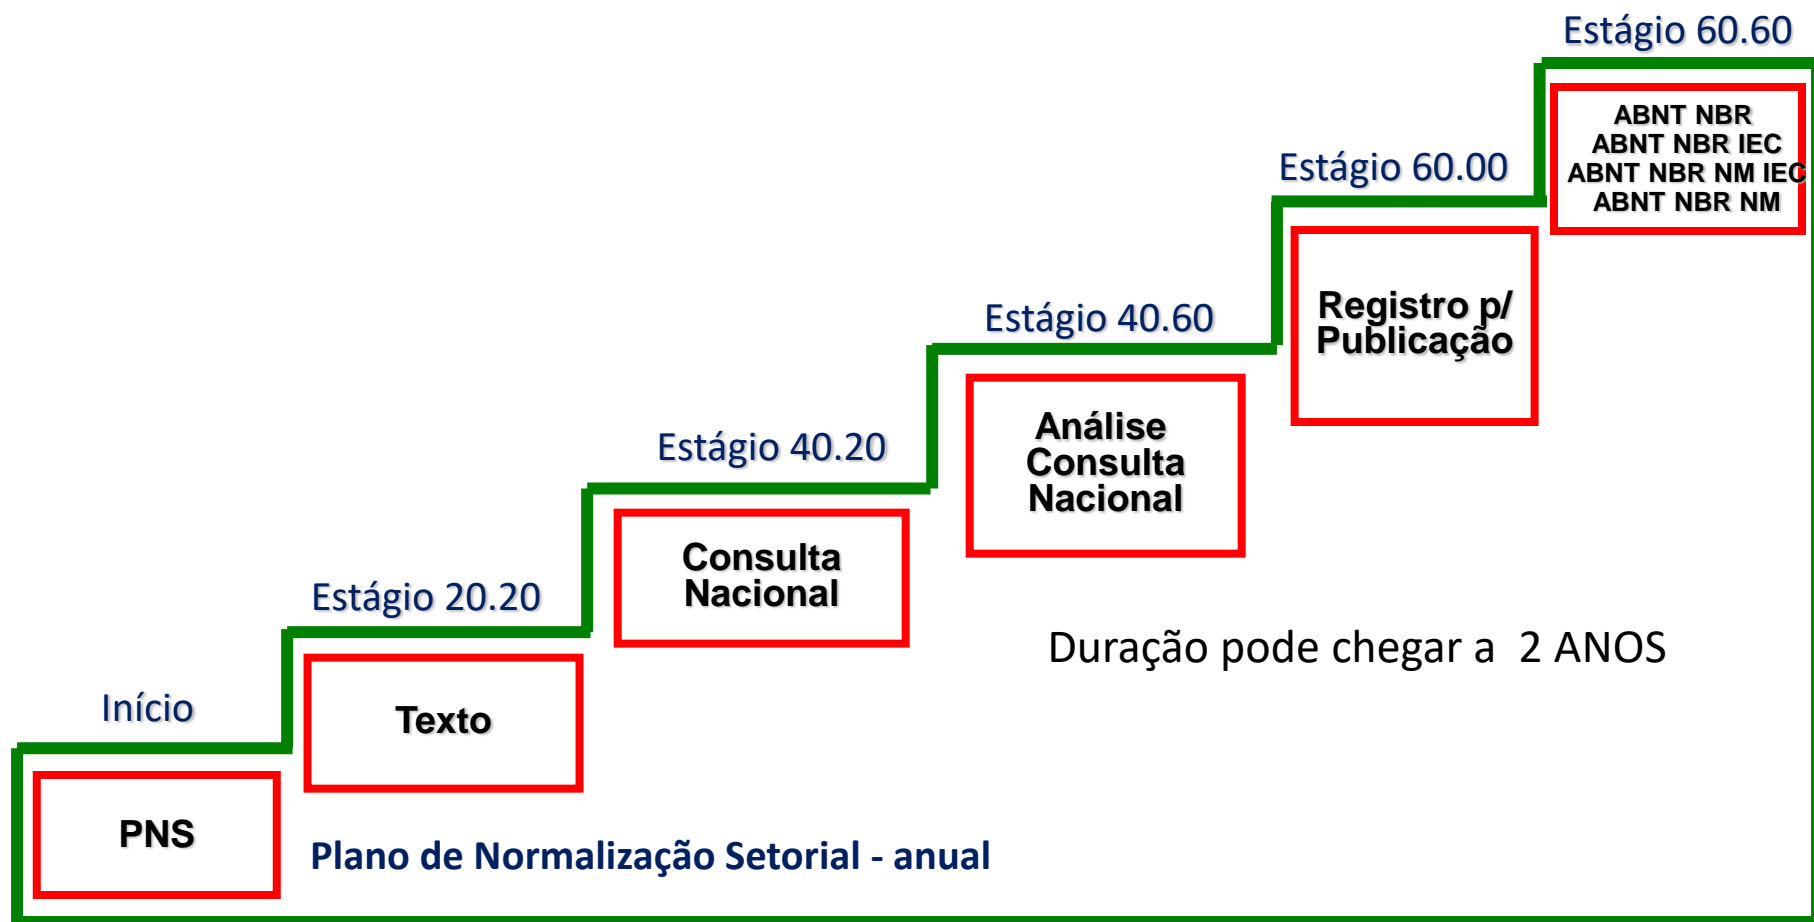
Início

PNS

Estágio 20.20

Texto

Estágio 40.20

Consulta Nacional

Estágio 40.60

Análise Consulta Nacional

Estágio 60.00

Registro p/ Publicação

Estágio 60.60

ABNT NBR
ABNT NBR IEC
ABNT NBR NM IEC
ABNT NBR NM

Duração pode chegar a 2 ANOS

Plano de Normalização Setorial - anual